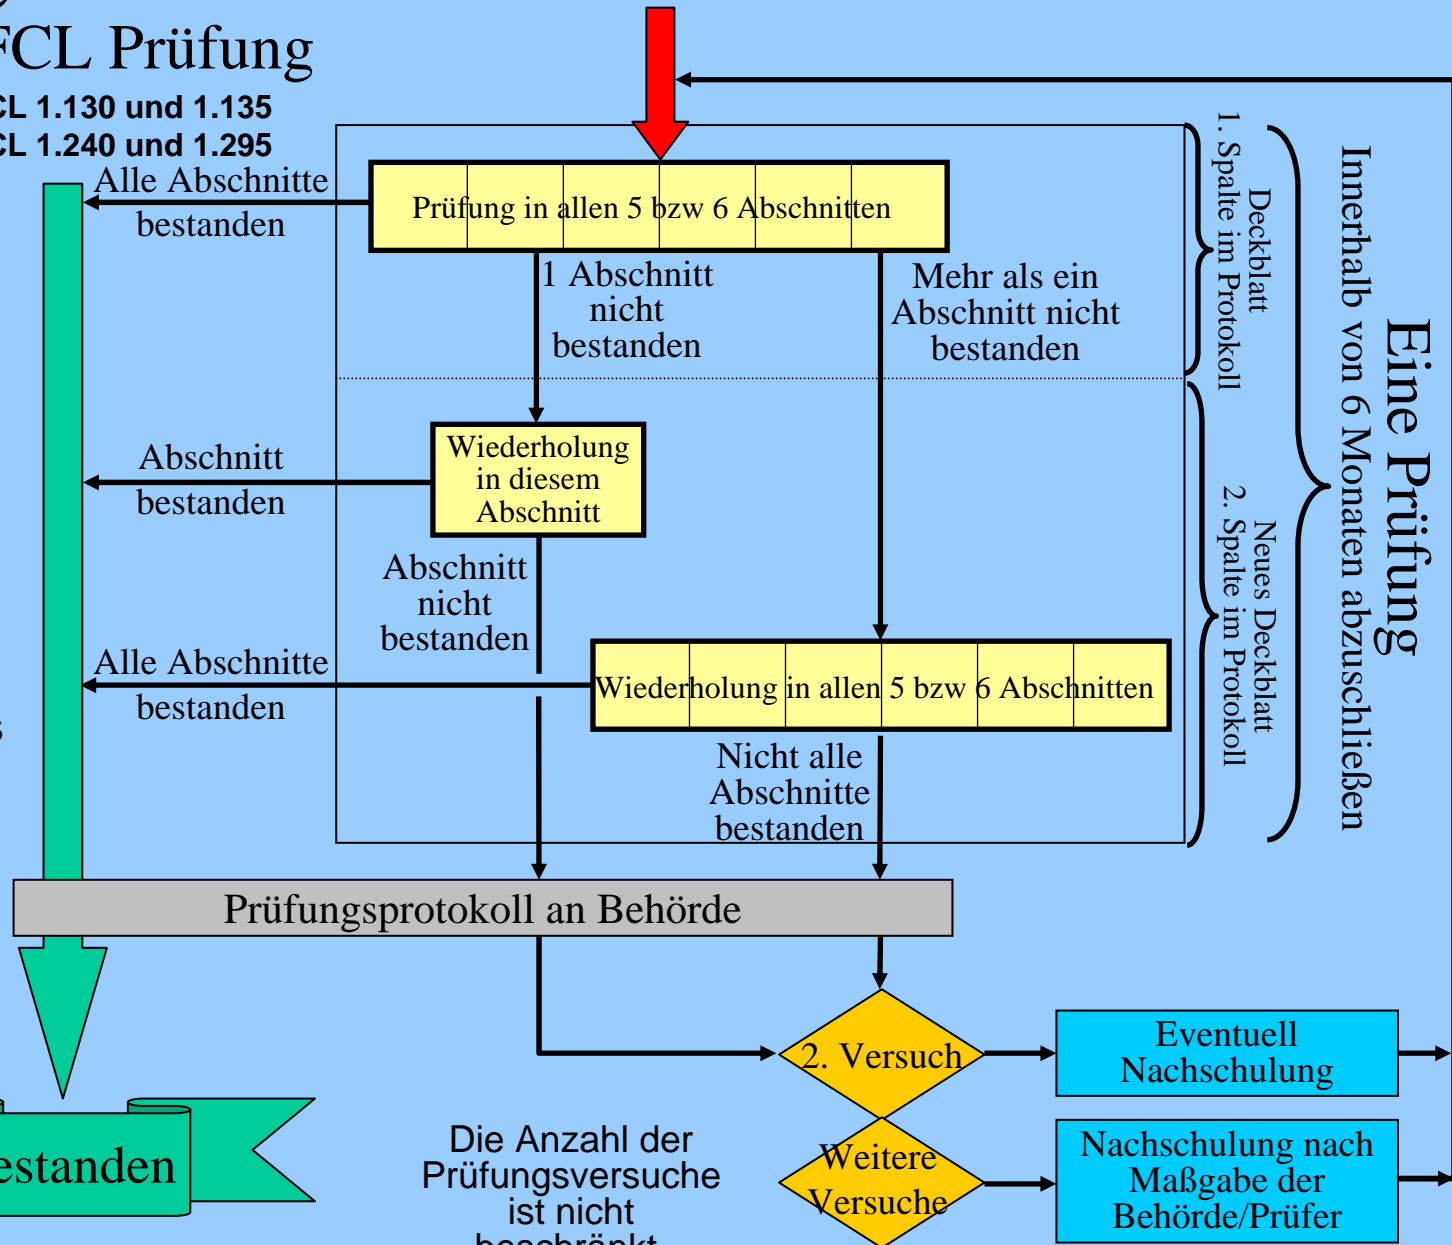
FCL Prüfung

CL 1.130 und 1.135
CL 1.240 und 1.295

Alle Abschnitte bestanden

Prüfung in allen 5 bzw 6 Abschnitten

1 Abschnitt nicht bestanden

Mehr als ein Abschnitt nicht bestanden

Deckblatt
1. Spalte im Protokoll

Eine Prüfung
Innerhalb von 6 Monaten abzuschließen

Abschnitt bestanden

Wiederholung in diesem Abschnitt

Abschnitt nicht bestanden

Alle Abschnitte bestanden

Wiederholung in allen 5 bzw 6 Abschnitten

Neues Deckblatt
2. Spalte im Protokoll

Nicht alle Abschnitte bestanden

Prüfungsprotokoll an Behörde

2. Versuch

Eventuell Nachschulung

Weitere Versuche

Nachschulung nach Maßgabe der Behörde/Prüfer

estanden

Die Anzahl der Prüfungsversuche ist nicht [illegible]